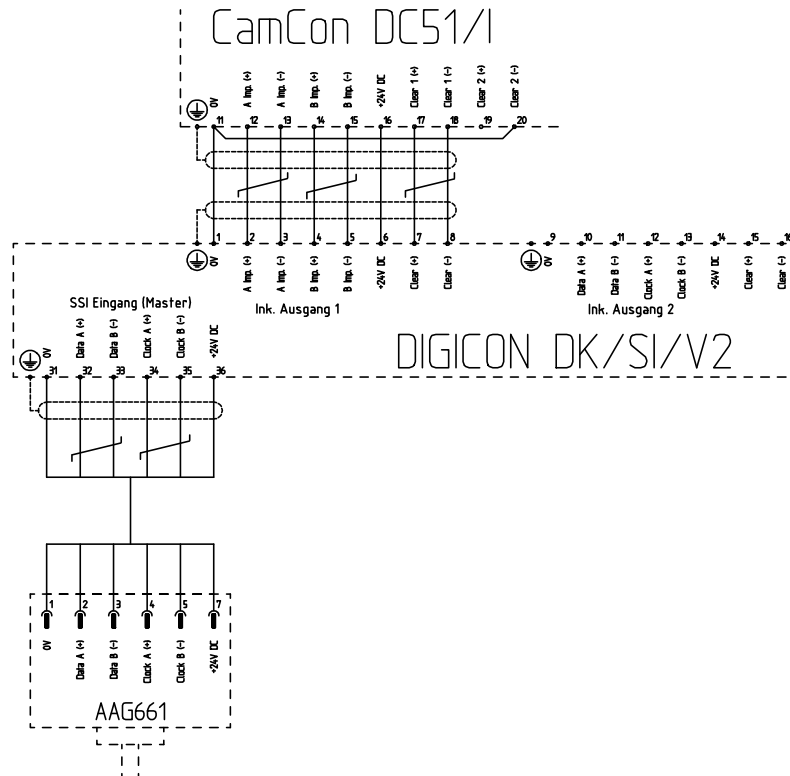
CamCon DC51/I

0V
A Imp. (+)
A Imp. (-)
B Imp. (+)
B Imp. (-)
+24V DC
Clear 1 (+)
Clear 1 (-)
Clear 2 (+)
Clear 2 (-)

11 12 13 14 15 16 17 18 19 20

1 2 3 4 5 6 7 8
0V
A Imp. (+)
A Imp. (-)
B Imp. (+)
B Imp. (-)
+24V DC
Clear (+)
Clear (-)
Ink. Ausgang 1

9 10 11 12 13 14 15 16
0V
Data A (+)
Data B (-)
Clock A (+)
Clock B (-)
+24V DC
Clear (+)
Clear (-)
Ink. Ausgang 2

SSI Eingang (Master)
0V
Data A (+)
Data B (-)
Clock A (+)
Clock B (-)
+24V DC
31 32 33 34 35 36

DIGICON DK/SI/V2

1 2 3 4 5 7
0V
Data A (+)
Data B (-)
Clock A (+)
Clock B (-)
+24V DC

AAG661